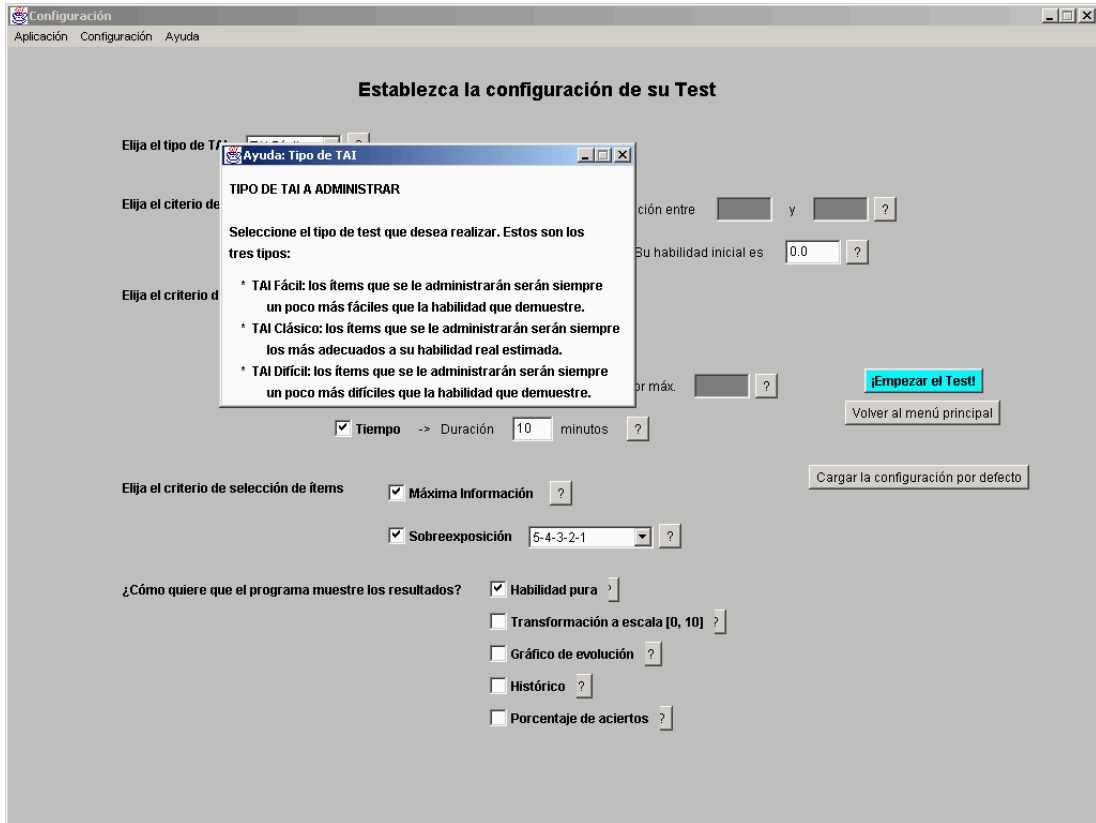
Configuración
Aplicación Configuración Ayuda

Establezca la configuración de su Test

Elija el tipo de TA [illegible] ?

Elija el citerio de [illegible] ción entre y ?

Su habilidad inicial es 0.0 ?

Elija el criterio d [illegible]

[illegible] or máx. ?

¡Empezar el Test!
Volver al menú principal

Ayuda: Tipo de TAI

TIPO DE TAI A ADMINISTRAR

Seleccione el tipo de test que desea realizar. Estos son los tres tipos:

* TAI Fácil: los ítems que se le administrarán serán siempre un poco más fáciles que la habilidad que demuestre.
* TAI Clásico: los ítems que se le administrarán serán siempre los más adecuados a su habilidad real estimada.
* TAI Difícil: los ítems que se le administrarán serán siempre un poco más difíciles que la habilidad que demuestre.

Tiempo -> Duración 10 minutos ?

Cargar la configuración por defecto

Elija el criterio de selección de ítems
Máxima Información ?
Sobreexposición 5-4-3-2-1 ?

¿Cómo quiere que el programa muestre los resultados?
Habilidad pura ?
Transformación a escala [0, 10] ?
Gráfico de evolución ?
Histórico ?
Porcentaje de aciertos ?